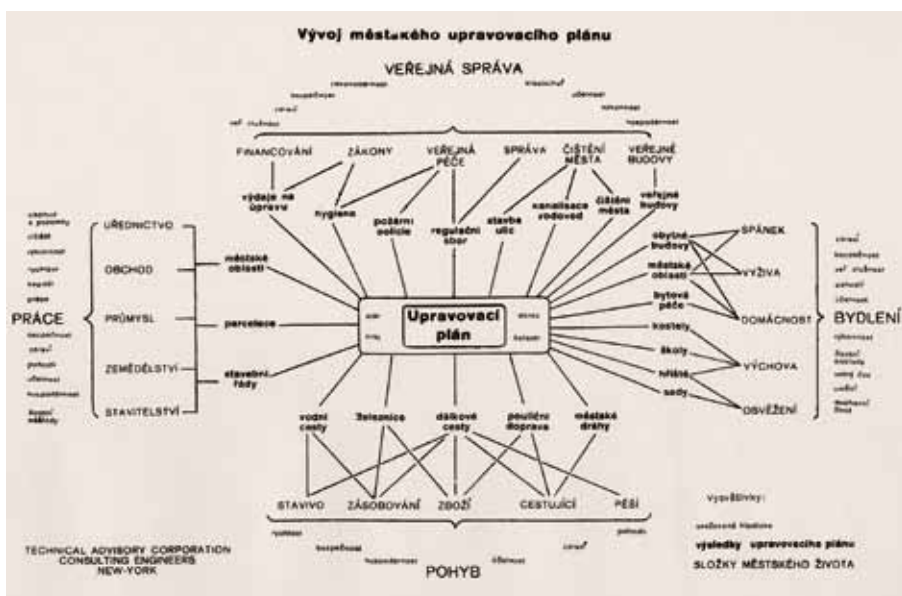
Vývoj městského upravovacího plánu

VEŘEJNÁ SPRÁVA

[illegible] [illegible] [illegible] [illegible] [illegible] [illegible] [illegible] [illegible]

FINANCOVÁNÍ ZÁKONY VEŘEJNÁ PÉČE SPRÁVA ČIŠTĚNÍ MĚSTA VEŘEJNÉ BUDOVY

výdaje na úpravu hygiena požární policie regulační sbor stavba ulic kanalisace vodovod čištění města veřejné budovy

PRÁCE

ÚŘEDNICTVO OBCHOD PRŮMYSL ZEMĚDĚLSTVÍ STAVITELSTVÍ

městské oblasti parcelace stavební řády

Upravovací plán

obytné budovy městské oblasti bytová péče kostely školy hřiště sady

SPÁNEK VÝŽIVA DOMÁCNOST VÝCHOVA OBVĚŽENÍ

BYDLENÍ

vodní cesty železnice dálkové cesty pouliční doprava městské dráhy

STAVIVO ZÁSOBOVÁNÍ ZBOŽÍ CESTUJÍCÍ PĚŠÍ

POHYB

TECHNICAL ADVISORY CORPORATION CONSULTING ENGINEERS NEW-YORK

Vysvětlivky:
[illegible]
výsledky upravovacího plánu
SLOŽKY MĚSTSKÉHO ŽIVOTA